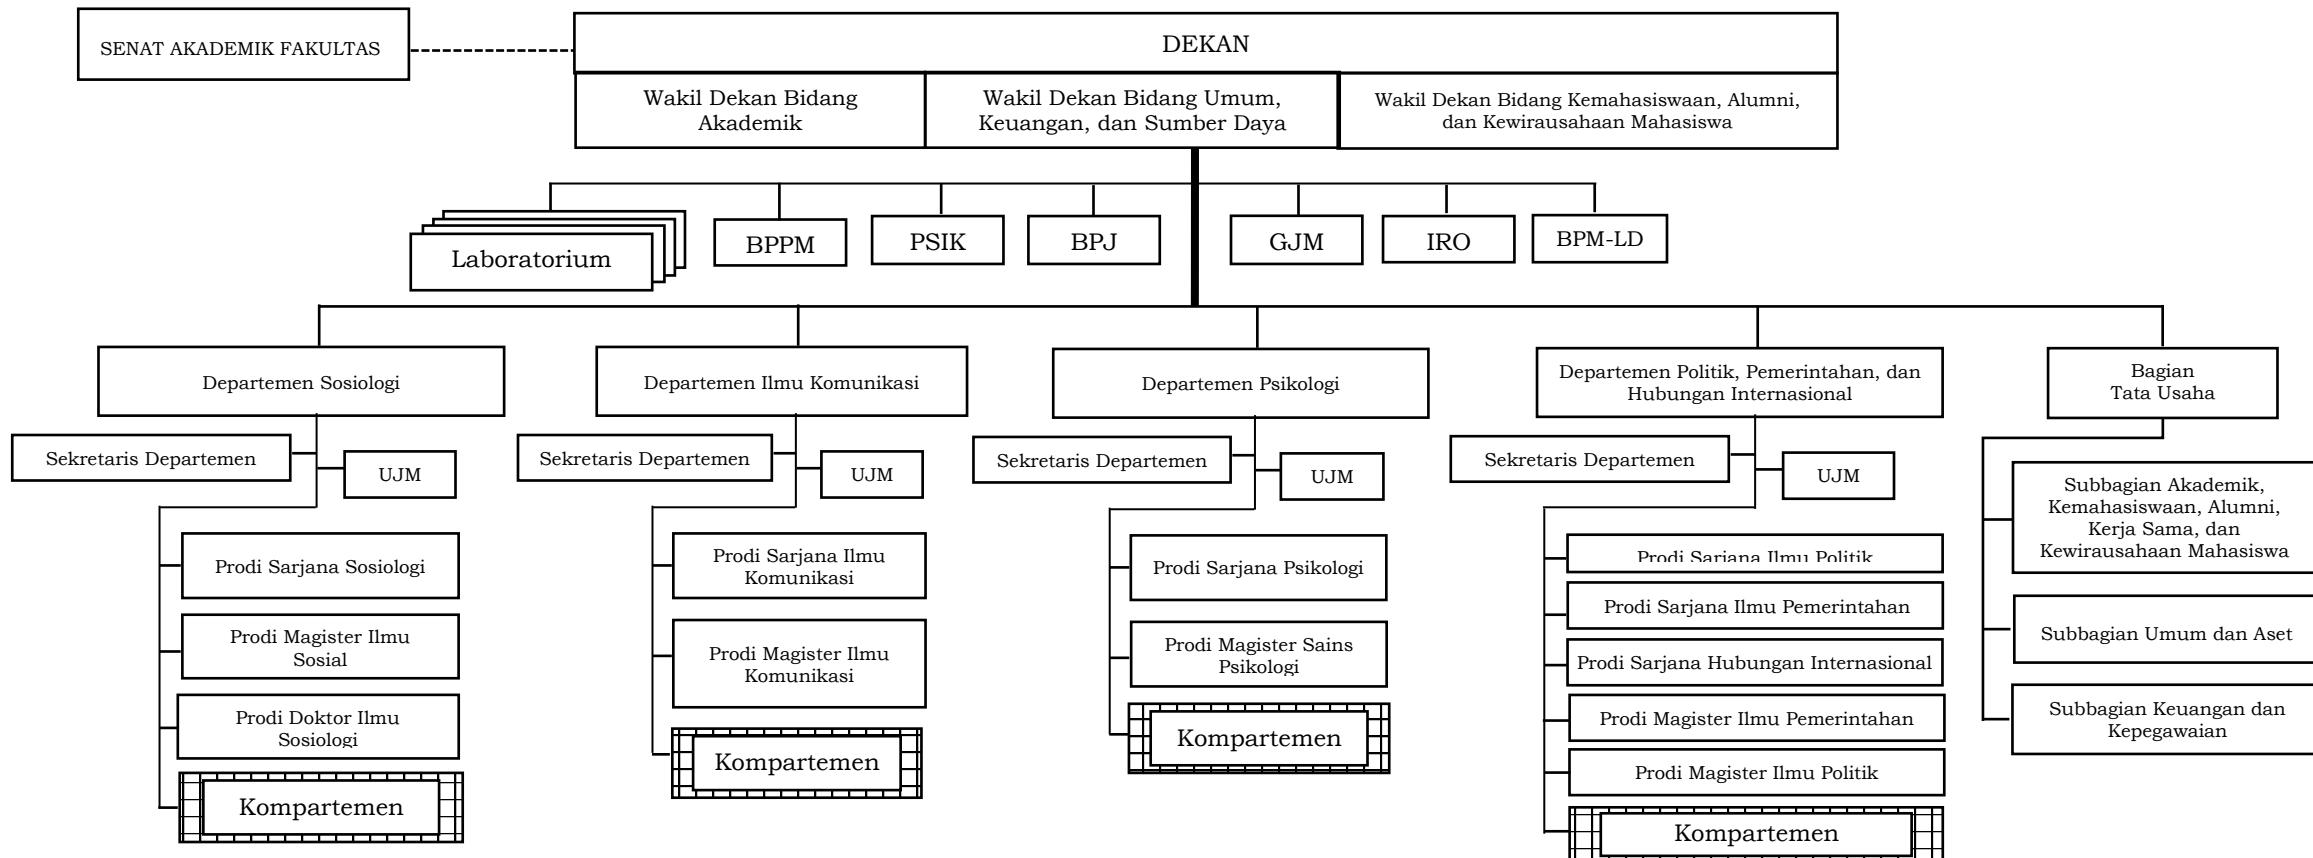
SENAT AKADEMIK FAKULTAS

DEKAN

Wakil Dekan Bidang Akademik

Wakil Dekan Bidang Umum, Keuangan, dan Sumber Daya

Wakil Dekan Bidang Kemahasiswaan, Alumni, dan Kewirausahaan Mahasiswa

Laboratorium

BPPM

PSIK

BPJ

GJM

IRO

BPM-LD

Departemen Sosiologi

Sekretaris Departemen

UJM

Prodi Sarjana Sosiologi

Prodi Magister Ilmu Sosial

Prodi Doktor Ilmu Sosiologi

Kompartemen

Departemen Ilmu Komunikasi

Sekretaris Departemen

UJM

Prodi Sarjana Ilmu Komunikasi

Prodi Magister Ilmu Komunikasi

Kompartemen

Departemen Psikologi

Sekretaris Departemen

UJM

Prodi Sarjana Psikologi

Prodi Magister Sains Psikologi

Kompartemen

Departemen Politik, Pemerintahan, dan Hubungan Internasional

Sekretaris Departemen

UJM

Prodi Sarjana Ilmu Politik

Prodi Sarjana Ilmu Pemerintahan

Prodi Sarjana Hubungan Internasional

Prodi Magister Ilmu Pemerintahan

Prodi Magister Ilmu Politik

Kompartemen

Bagian Tata Usaha

Subbagian Akademik, Kemahasiswaan, Alumni, Kerja Sama, dan Kewirausahaan Mahasiswa

Subbagian Umum dan Aset

Subbagian Keuangan dan Kepegawaian